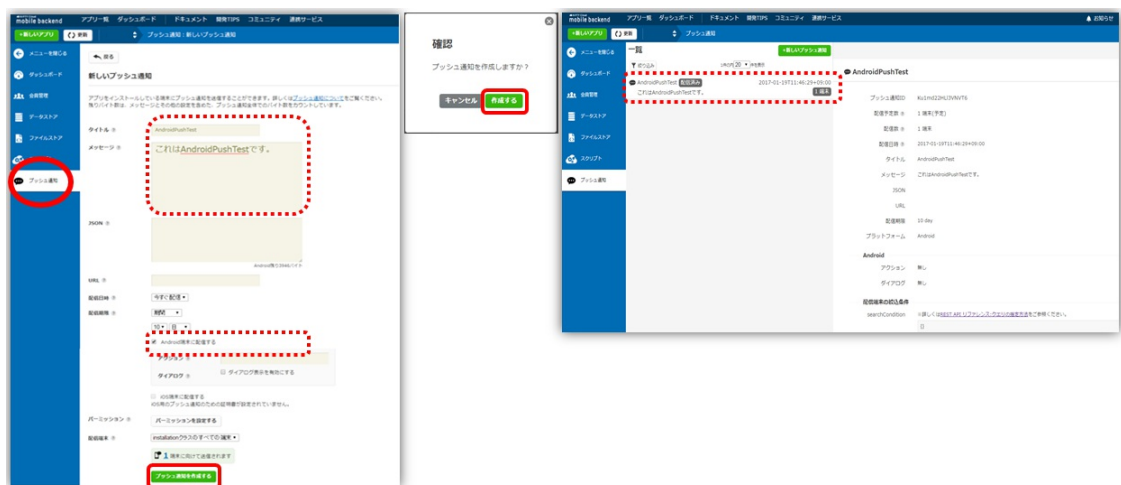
mobile backend アプリ一覧 ダッシュボード ドキュメント 開発TIPS コミュニティ 連携サービス

+新しいアプリ 更新 プッシュ通知：新しいプッシュ通知

メニューを閉じる
ダッシュボード
会員管理
データストア
ファイルストア
プッシュ通知

戻る
新しいプッシュ通知

アプリをインストールしている端末にプッシュ通知を送信することができます。詳しくはプッシュ通知についてをご覧ください。残りバイト数は、メッセージとその他の値を含めた、プッシュ通知全体でのバイト数をカウントしています。

タイトル AndroidPushTest
メッセージ これはAndroidPushTestです。
JSON
URL
配信日時 今すぐ配信
配信期限 時間
Android端末に配信する
ダイアログ ダイアログ表示を有効にする
iOS端末に配信する
iOS用のプッシュ通知のための証明書が設定されていません。
パーミッション パーミッションを設定する
配信端末 installationクラスのすべての端末
1端末に向けて送信されます
プッシュ通知を作成する

確認
プッシュ通知を作成しますか？
キャンセル 作成する

mobile backend アプリ一覧 ダッシュボード ドキュメント 開発TIPS コミュニティ 連携サービス お知らせ
+新しいアプリ 更新 プッシュ通知
メニューを閉じる
ダッシュボード
会員管理
データストア
ファイルストア
スクリプト
プッシュ通知

一覧 +新しいプッシュ通知
絞り込み 1件の 20 件を表示
AndroidPushTest 配信済み 2017-01-19T11:46:29+09:00
これはAndroidPushTestです。 1端末

AndroidPushTest
プッシュ通知ID Ko1mI22HU3V6VT6
配信予定数 1 端末(予定)
配信数 1 端末
配信日時 2017-01-19T11:46:29+09:00
タイトル AndroidPushTest
メッセージ これはAndroidPushTestです。
JSON
URL
配信期限 10 day
プラットフォーム Android
Android
アクション 無し
ダイアログ 無し
配信端末の絞込条件
searchCondition ※詳しくはREST API リファレンス:クエリの検索方法をご参照ください。
{}